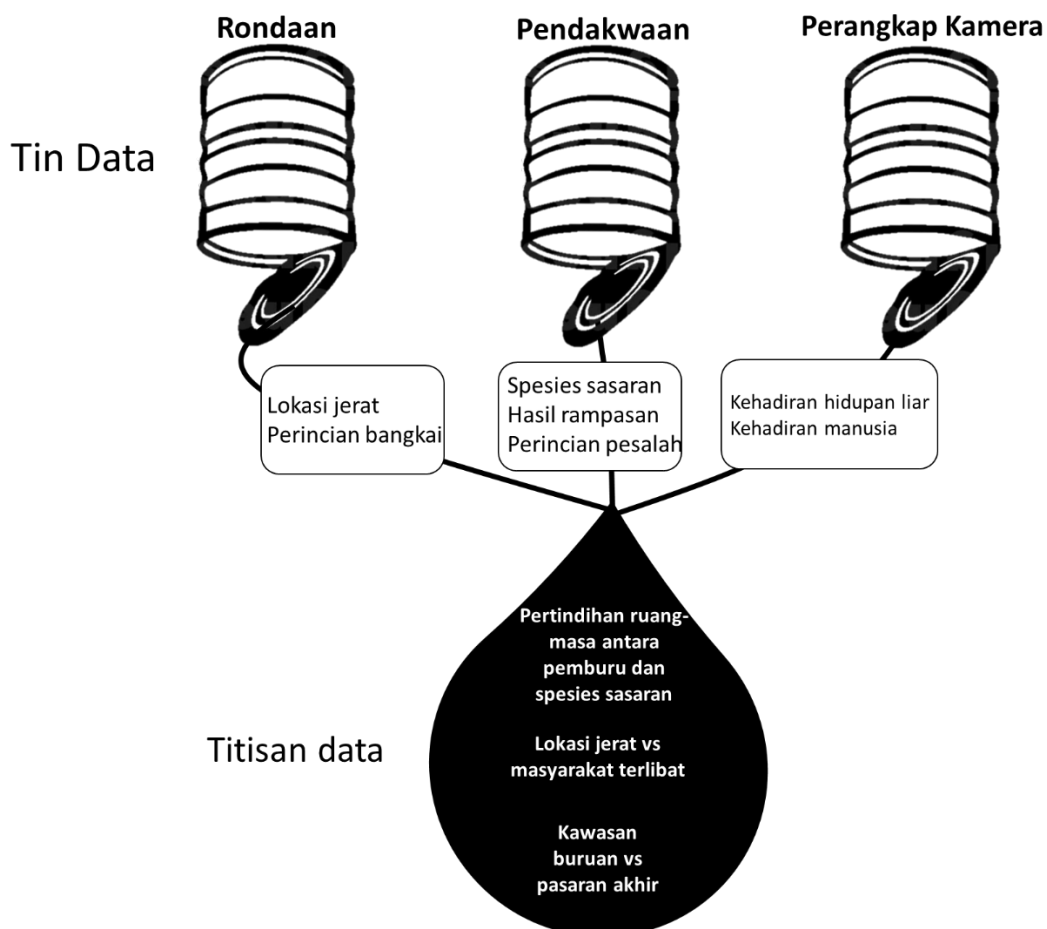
Rondaan

Pendakwaan

Perangkap Kamera

Tin Data

Lokasi jerat
Perincian bangkai

Spesies sasaran
Hasil rampasan
Perincian pesalah

Kehadiran hidupan liar
Kehadiran manusia

Pertindihan ruang-masa antara pemburu dan spesies sasaran

Lokasi jerat vs masyarakat terlibat

Kawasan buruan vs pasaran akhir

Titisan data